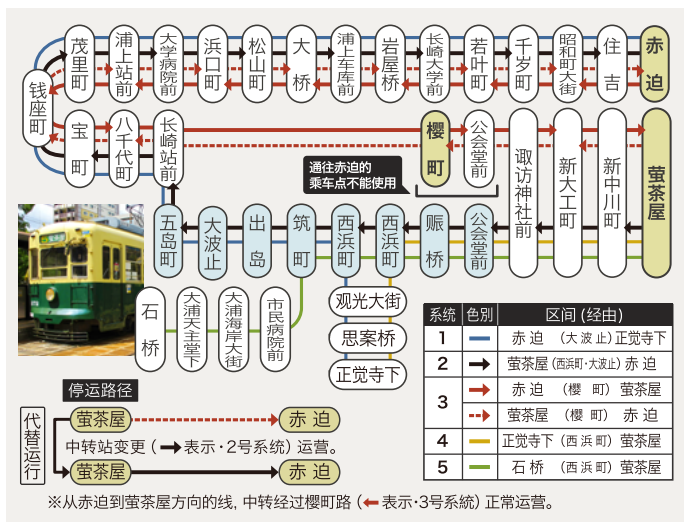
茂里町
浦上站前
大学病院前
浜口町
松山町
大桥
浦上车库前
岩屋桥
长崎大学前
若叶町
千岁町
昭和町大街
住吉
赤迫

钱座町

宝町
八千代町
长崎站前
樱町
公会堂前
诹访神社前
新大工町
新中川町
萤茶屋

通往赤迫的乘车点不能使用

五岛町
大波止
出岛
筑町
西浜町
西浜町
赈桥
公会堂前

石桥
大浦天主堂下
大浦海岸大街
市民病院前

观光大街
思案桥
正觉寺下

| 系统 | 色别 | 区间（经由） |
|---|---|---|
| 1 | | 赤迫 （大波止）正觉寺下 |
| 2 | | 萤茶屋（西浜町·大波止）赤迫 |
| 3 | | 赤迫 （樱町） 萤茶屋 |
| | | 萤茶屋 （樱町） 赤迫 |
| 4 | | 正觉寺下 （西浜町） 萤茶屋 |
| 5 | | 石桥 （西浜町） 萤茶屋 |

停运路径
代替运行
萤茶屋 赤迫
中转站变更（ 表示·2号系统）运营。
萤茶屋 赤迫

※从赤迫到萤茶屋方向的线，中转经过樱町路（ 表示·3号系统）正常运营。